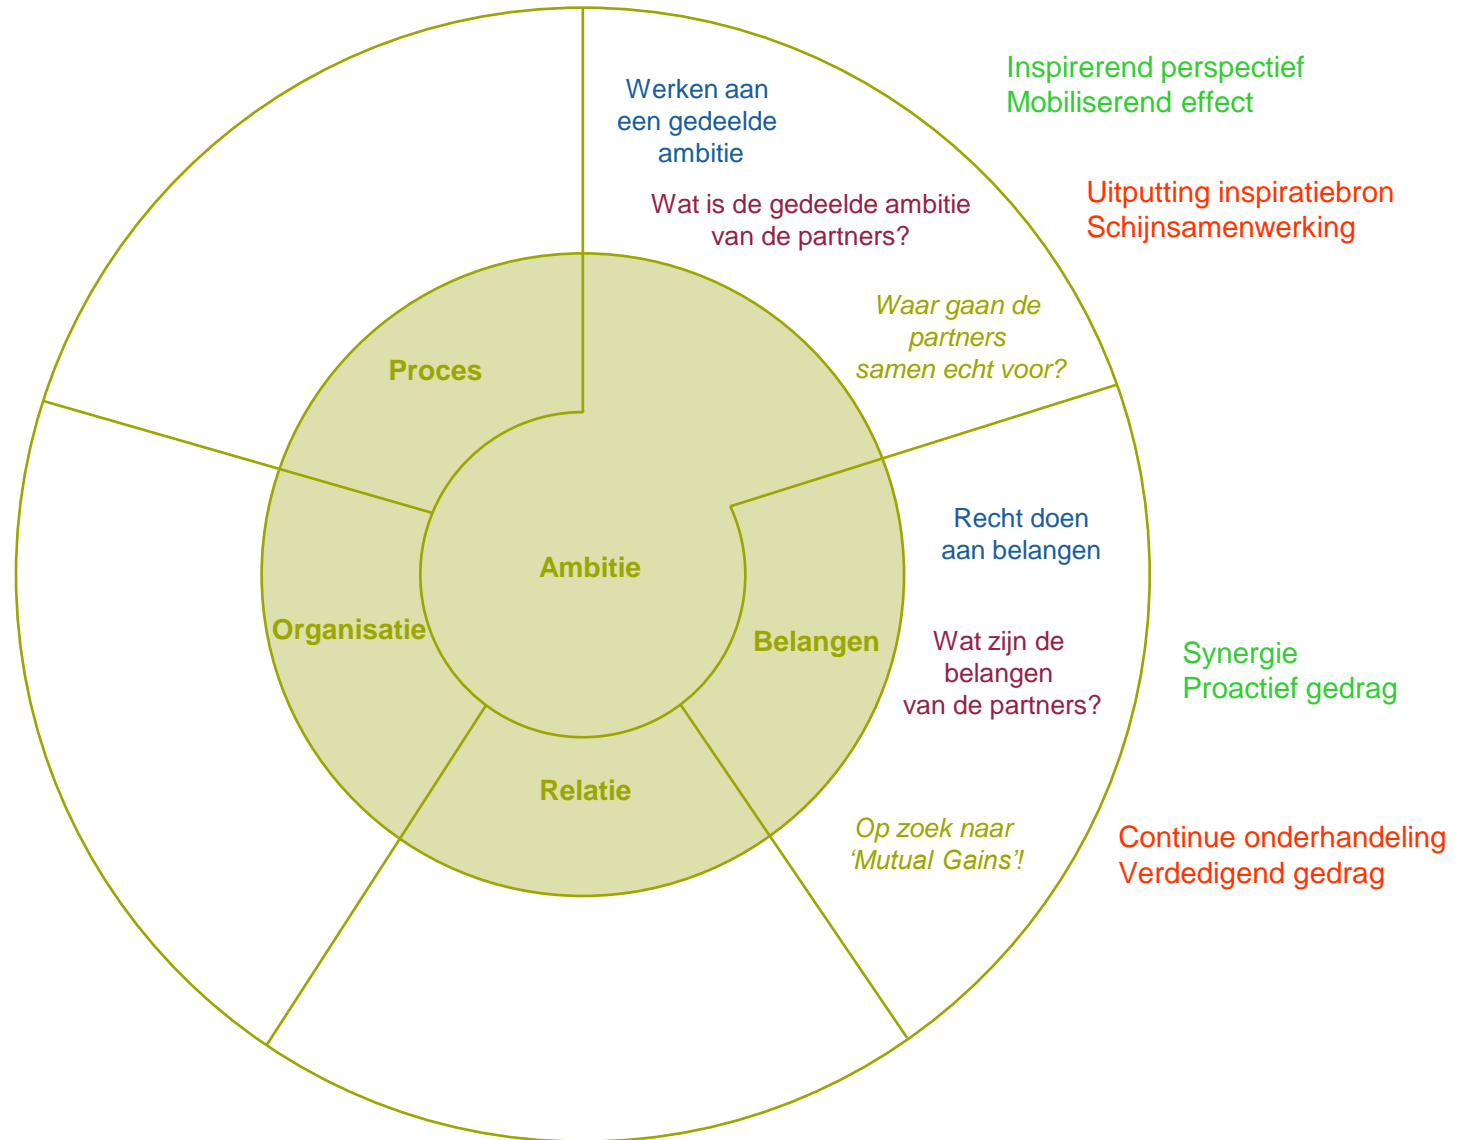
Werken aan een gedeelde ambitie

Wat is de gedeelde ambitie van de partners?

Waar gaan de partners samen echt voor?

Inspirerend perspectief
Mobiliserend effect

Uitputting inspiratiebron
Schijnsamenwerking

Proces

Ambitie

Organisatie

Belangen

Relatie

Recht doen aan belangen

Wat zijn de belangen van de partners?

Op zoek naar 'Mutual Gains'!

Synergie
Proactief gedrag

Continue onderhandeling
Verdedigend gedrag